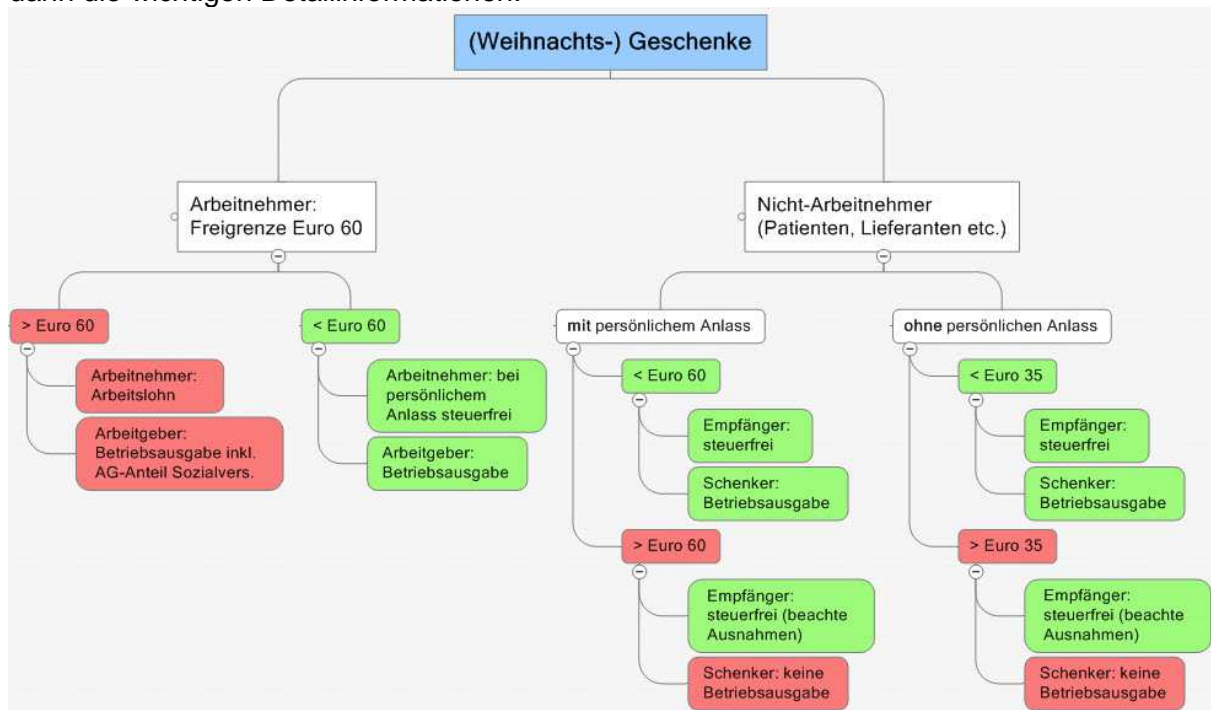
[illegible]

(Weihnachts-) Geschenke

Arbeitnehmer: Freigrenze Euro 60

> Euro 60

Arbeitnehmer: Arbeitslohn

Arbeitgeber: Betriebsausgabe inkl. AG-Anteil Sozialvers.

< Euro 60

Arbeitnehmer: bei persönlichem Anlass steuerfrei

Arbeitgeber: Betriebsausgabe

Nicht-Arbeitnehmer (Patienten, Lieferanten etc.)

**mit** persönlichem Anlass

< Euro 60

Empfänger: steuerfrei

Schenker: Betriebsausgabe

> Euro 60

Empfänger: steuerfrei (beachte Ausnahmen)

Schenker: keine Betriebsausgabe

**ohne** persönlichen Anlass

< Euro 35

Empfänger: steuerfrei

Schenker: Betriebsausgabe

> Euro 35

Empfänger: steuerfrei (beachte Ausnahmen)

Schenker: keine Betriebsausgabe